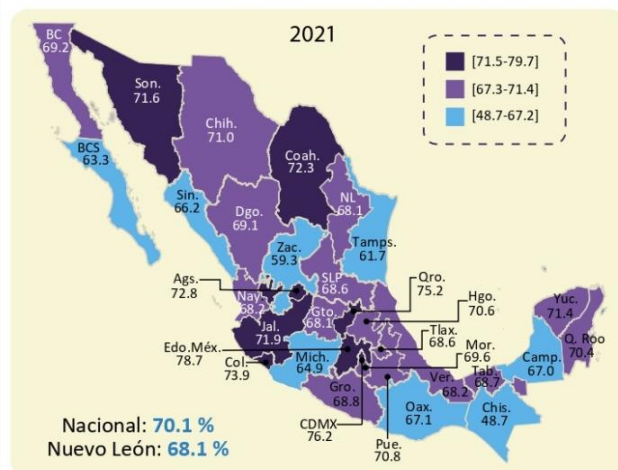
2021

[71.5-79.7]
[67.3-71.4]
[48.7-67.2]

BC
69.2

Son.
71.6

Chih.
71.0

Coah.
72.3

BCS
63.3

Sin.
66.2

Dgo.
69.1

NL
68.1

Zac.
59.3

Tamps.
61.7

SLP
68.6

Ags.
72.8

Qro.
75.2

Nay.
68.2

Gto.
68.1

Hgo.
70.6

Yuc.
71.4

Jal.
71.9

Tlax.
68.6

Q. Roo
70.4

Edo.Méx.
78.7

Mor.
69.6

Mich.
64.9

Camp.
67.0

Col.
73.9

Tab.
68.7

Ver.
68.2

Gro.
68.8

Oax.
67.1

Chis.
48.7

CDMX
76.2

Pue.
70.8

Nacional: 70.1 %
Nuevo León: 68.1 %